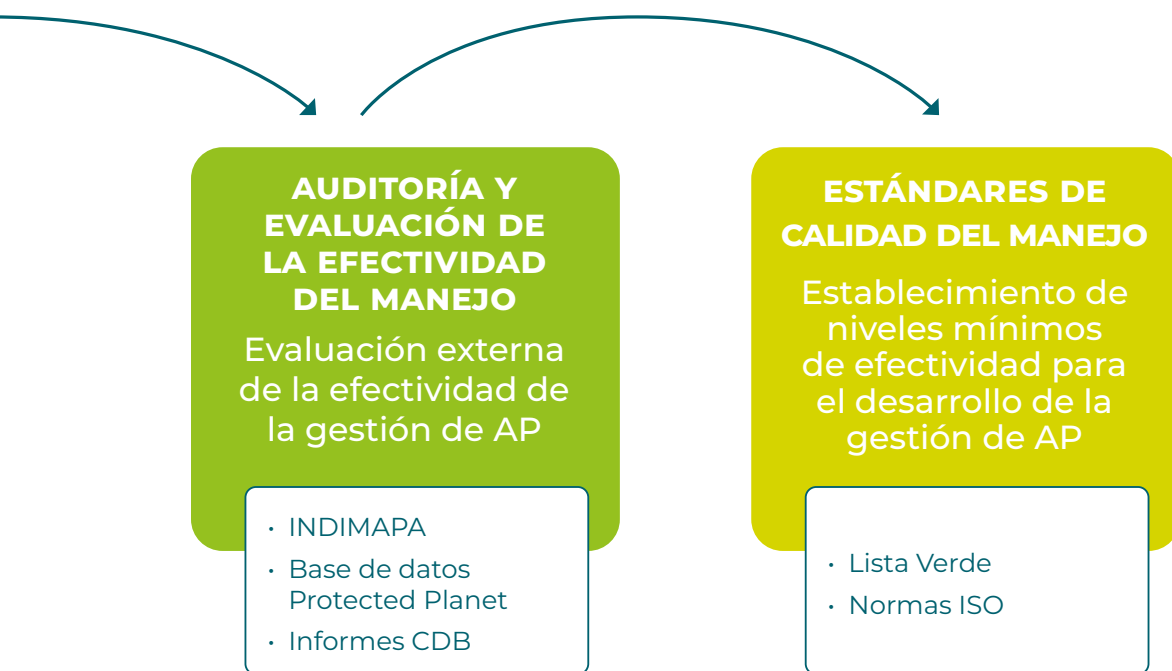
AUDITORÍA Y EVALUACIÓN DE LA EFECTIVIDAD DEL MANEJO

Evaluación externa de la efectividad de la gestión de AP

- INDIMAPA
- Base de datos Protected Planet
- Informes CDB

ESTÁNDARES DE CALIDAD DEL MANEJO

Establecimiento de niveles mínimos de efectividad para el desarrollo de la gestión de AP

- Lista Verde
- Normas ISO